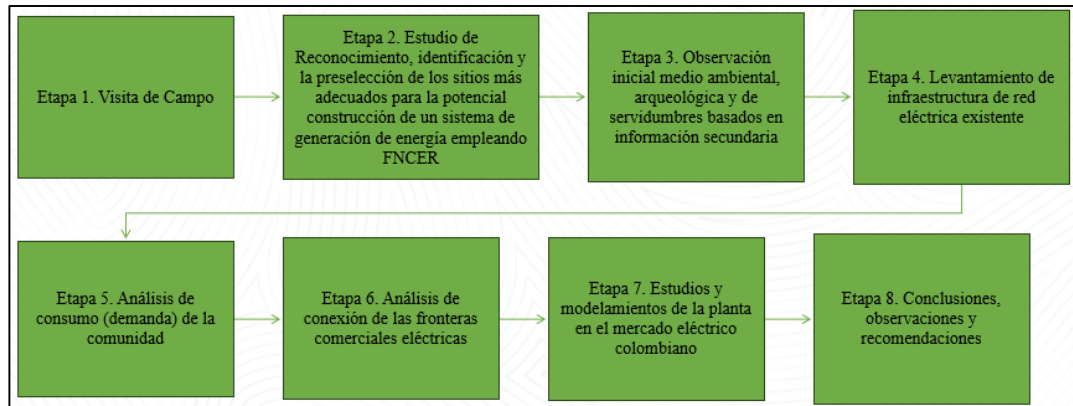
Etapa 1. Visita de Campo

Etapa 2. Estudio de Reconocimiento, identificación y la preselección de los sitios más adecuados para la potencial construcción de un sistema de generación de energía empleando FNCER

Etapa 3. Observación inicial medio ambiental, arqueológica y de servidumbres basados en información secundaria

Etapa 4. Levantamiento de infraestructura de red eléctrica existente

Etapa 5. Análisis de consumo (demanda) de la comunidad

Etapa 6. Análisis de conexión de las fronteras comerciales eléctricas

Etapa 7. Estudios y modelamientos de la planta en el mercado eléctrico colombiano

Etapa 8. Conclusiones, observaciones y recomendaciones